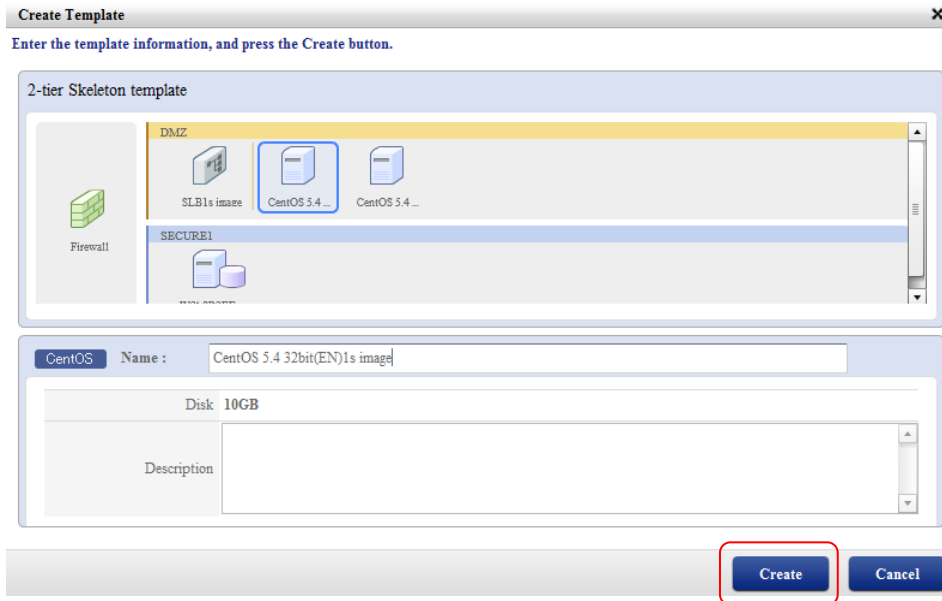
Create Template

Enter the template information, and press the Create button.

2-tier Skeleton template

Firewall

DMZ

SLB1s image

CentOS 5.4 ...

CentOS 5.4 ...

SECURE1

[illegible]

CentOS

Name : CentOS 5.4 32bit(EN)1s image

Disk 10GB

Description

Create

Cancel